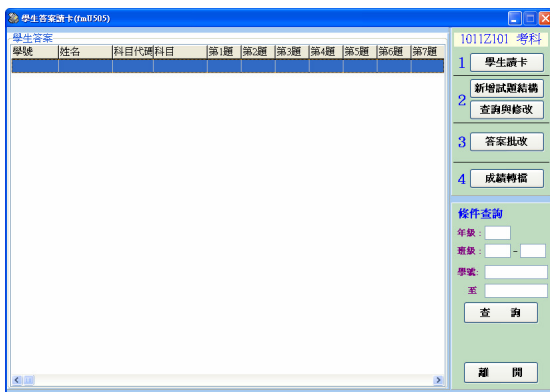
學生答案讀卡(fmU505)

學生答案

| 學號 | 姓名 | 科目代碼 | 科目 | 第1題 | 第2題 | 第3題 | 第4題 | 第5題 | 第6題 | 第7題 |
|---|---|---|---|---|---|---|---|---|---|---|

1011Z101 考科

1 學生讀卡

2 新增試題結構
查詢與修改

3 答案批改

4 成績轉檔

條件查詢
年級：
班級： -
學號：
至
查 詢

離 開